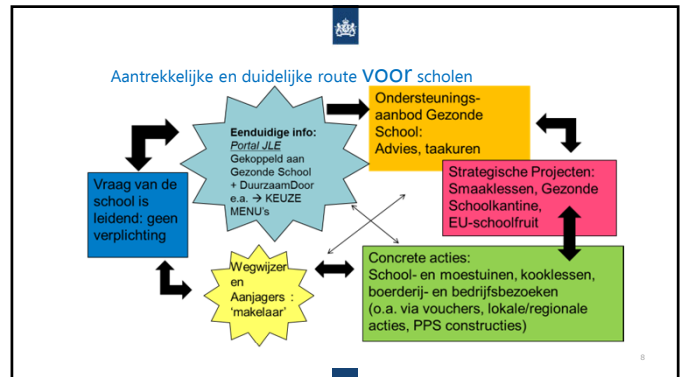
Aantrekkelijke en duidelijke route voor scholen

Eenduidige info:
Portal JLE
Gekoppeld aan Gezonde School + DuurzaamDoor e.a. → KEUZE MENU's

Ondersteunings-aanbod Gezonde School:
Advies, taakuren

Vraag van de school is leidend: geen verplichting

Strategische Projecten:
Smaaklessen, Gezonde Schoolkantine, EU-schoolfruit

Wegwijzer en Aanjagers : 'makelaar'

Concrete acties:
School- en moestuinen, kooklessen, boerderij- en bedrijfsbezoeken
(o.a. via vouchers, lokale/regionale acties, PPS constructies)

8